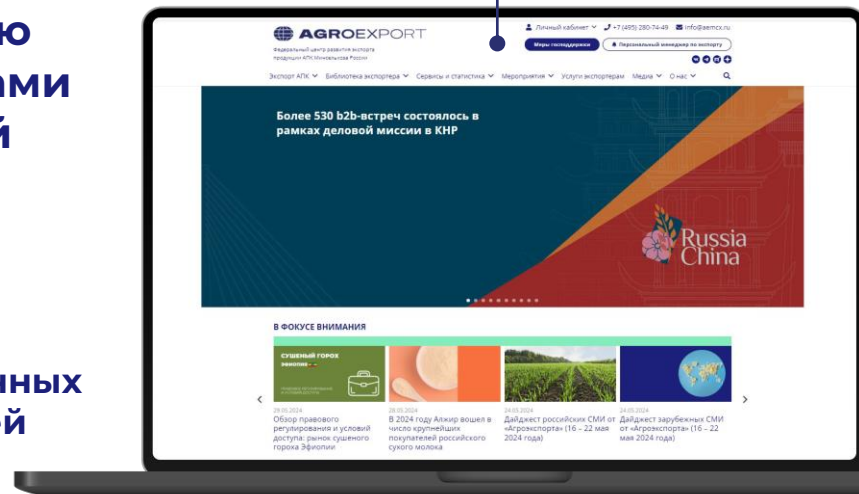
ю
ми
й

ных
й

AGROEXPORT
Федеральный центр развития экспорта продукции АПК Минсельхоза России

Личный кабинет +7 (495) 280-74-49 info@aemcx.ru
Меры господдержки
Персональный менеджер по экспорту

Экспорт АПК Библиотека экспортера Сервисы и статистика Мероприятия Услуги экспортерам Медиа О нас

Более 530 b2b-встреч состоялось в рамках деловой миссии в КНР

Russia China

В ФОКУСЕ ВНИМАНИЯ

СУШЕНЫЙ ГОРОХ ЭФИОПИЯ

29.05.2024
Обзор правового регулирования и условий доступа: рынок сушеного гороха Эфиопии

28.05.2024
В 2024 году Алжир вошел в число крупнейших покупателей российского сухого молока

24.05.2024
Дайджест российских СМИ от «Агроэкспорта» (16 – 22 мая 2024 года)

24.05.2024
Дайджест зарубежных СМИ от «Агроэкспорта» (16 – 22 мая 2024 года)